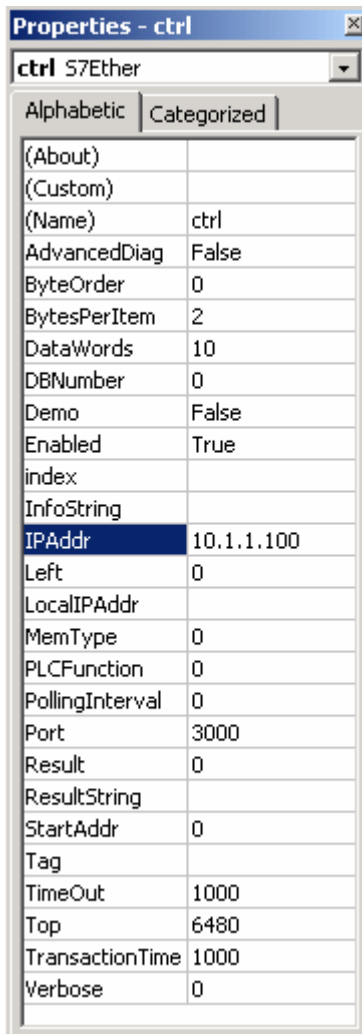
Properties - ctrl
ctrl S7Ether
Alphabetic | Categorized

| | |
|---|---|
| (About) | |
| (Custom) | |
| (Name) | ctrl |
| AdvancedDiag | False |
| ByteOrder | 0 |
| BytesPerItem | 2 |
| DataWords | 10 |
| DBNumber | 0 |
| Demo | False |
| Enabled | True |
| index | |
| InfoString | |
| IPAddr | 10.1.1.100 |
| Left | 0 |
| LocalIPAddr | |
| MemType | 0 |
| PLCFunction | 0 |
| PollingInterval | 0 |
| Port | 3000 |
| Result | 0 |
| ResultString | |
| StartAddr | 0 |
| Tag | |
| TimeOut | 1000 |
| Top | 6480 |
| TransactionTime | 1000 |
| Verbose | 0 |